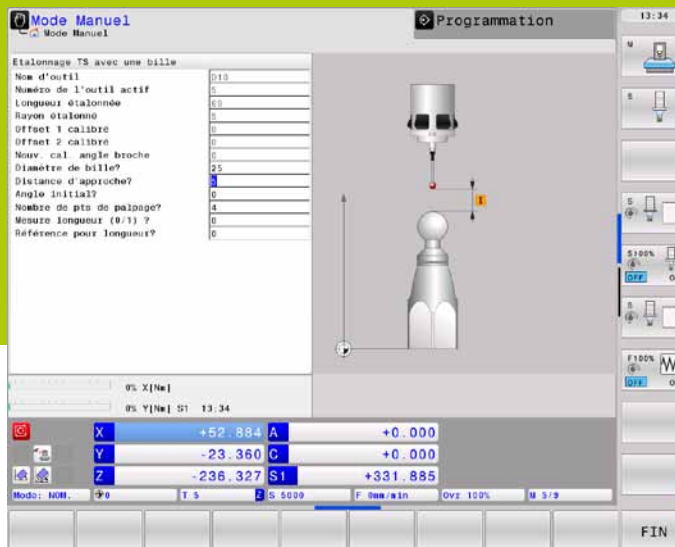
Mode Manuel
Mode Manuel

Programmation

13:34

Etalonnage TS avec une bille

| | |
|---|---|
| Nom d'outil | D10 |
| Numéro de l'outil actif | 5 |
| Longueur étalonnée | 60 |
| Rayon étalonné | 5 |
| Offset 1 calibré | 0 |
| Offset 2 calibré | 0 |
| Nouv. cal. angle broche | 0 |
| Diamètre de bille? | 25 |
| Distance d'approche? | 5 |
| Angle initial? | 0 |
| Nombre de pts de palpage? | 4 |
| Mesure longueur (0/1) ? | 0 |
| Référence pour longueur? | 0 |

1

0% X[Nm]
0% Y[Nm] S1 13:34

| | | | |
|---|---|---|---|
| X | +52.884 | A | +0.000 |
| Y | -23.360 | C | +0.000 |
| Z | -236.327 | S1 | +331.885 |

Mode: NOM. | 0 | T 5 | Z S 5000 | F 0mm/min | Ovr 100% | M 5/9

S100%
OFF
F100%
OFF

FIN